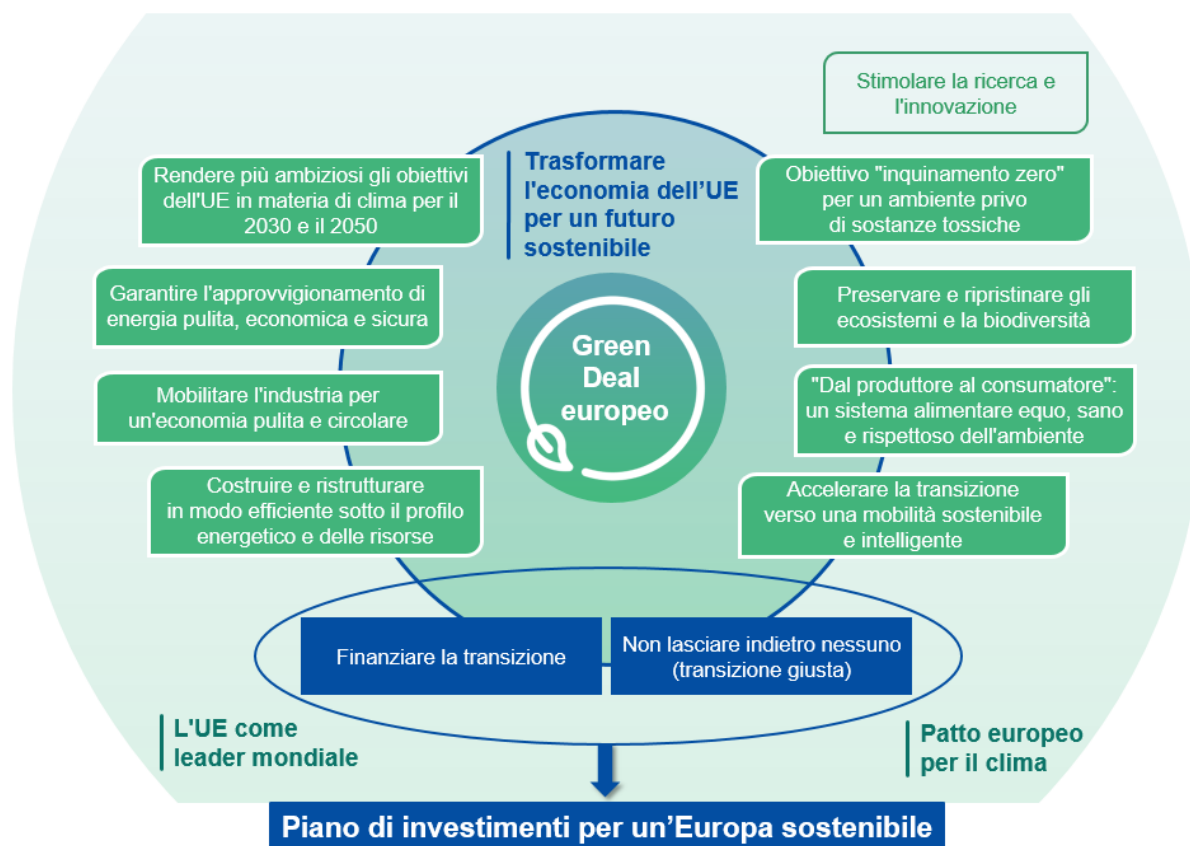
Stimolare la ricerca e l'innovazione

Rendere più ambiziosi gli obiettivi dell'UE in materia di clima per il 2030 e il 2050

Trasformare l'economia dell'UE per un futuro sostenibile

Obiettivo "inquinamento zero" per un ambiente privo di sostanze tossiche

Garantire l'approvvigionamento di energia pulita, economica e sicura

Green Deal europeo

Preservare e ripristinare gli ecosistemi e la biodiversità

Mobilitare l'industria per un'economia pulita e circolare

"Dal produttore al consumatore": un sistema alimentare equo, sano e rispettoso dell'ambiente

Costruire e ristrutturare in modo efficiente sotto il profilo energetico e delle risorse

Accelerare la transizione verso una mobilità sostenibile e intelligente

Finanziare la transizione

Non lasciare indietro nessuno (transizione giusta)

L'UE come leader mondiale

Patto europeo per il clima

Piano di investimenti per un'Europa sostenibile